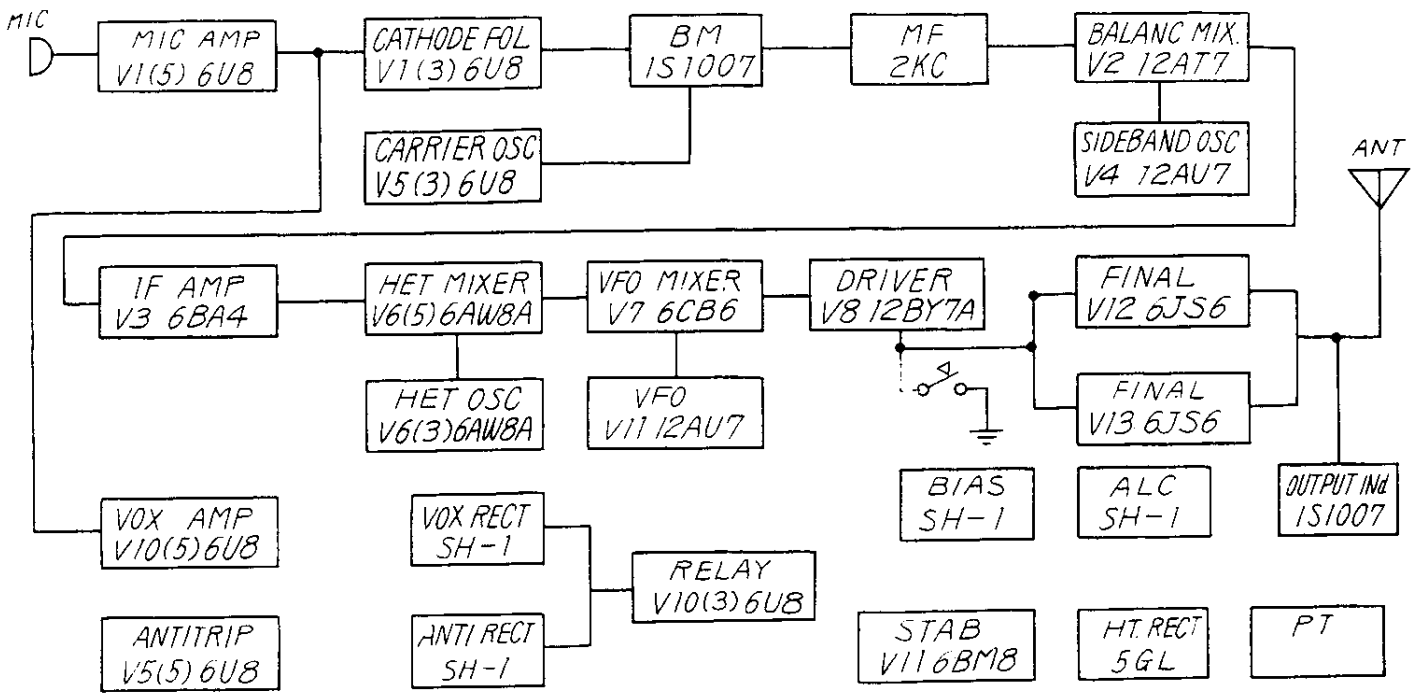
MIC

MIC AMP
V1(5) 6U8

CATHODE FOL
V1(3) 6U8

BM
1S1007

MF
2KC

BALANC MIX.
V2 12AT7

CARRIER OSC
V5(3) 6U8

SIDEBAND OSC
V4 12AU7

ANT

IF AMP
V3 6BA4

HET MIXER
V6(5) 6AW8A

VFO MIXER
V7 6CB6

DRIVER
V8 12BY7A

FINAL
V12 6JS6

HET OSC
V6(3)6AW8A

VFO
V11 12AU7

FINAL
V13 6JS6

BIAS
SH-1

ALC
SH-1

OUTPUT INd
1S1007

VOX AMP
V10(5)6U8

VOX RECT
SH-1

RELAY
V10(3)6U8

ANTI RECT
SH-1

ANTITRIP
V5(5) 6U8

STAB
V11 6BM8

HT. RECT
5GL

PT